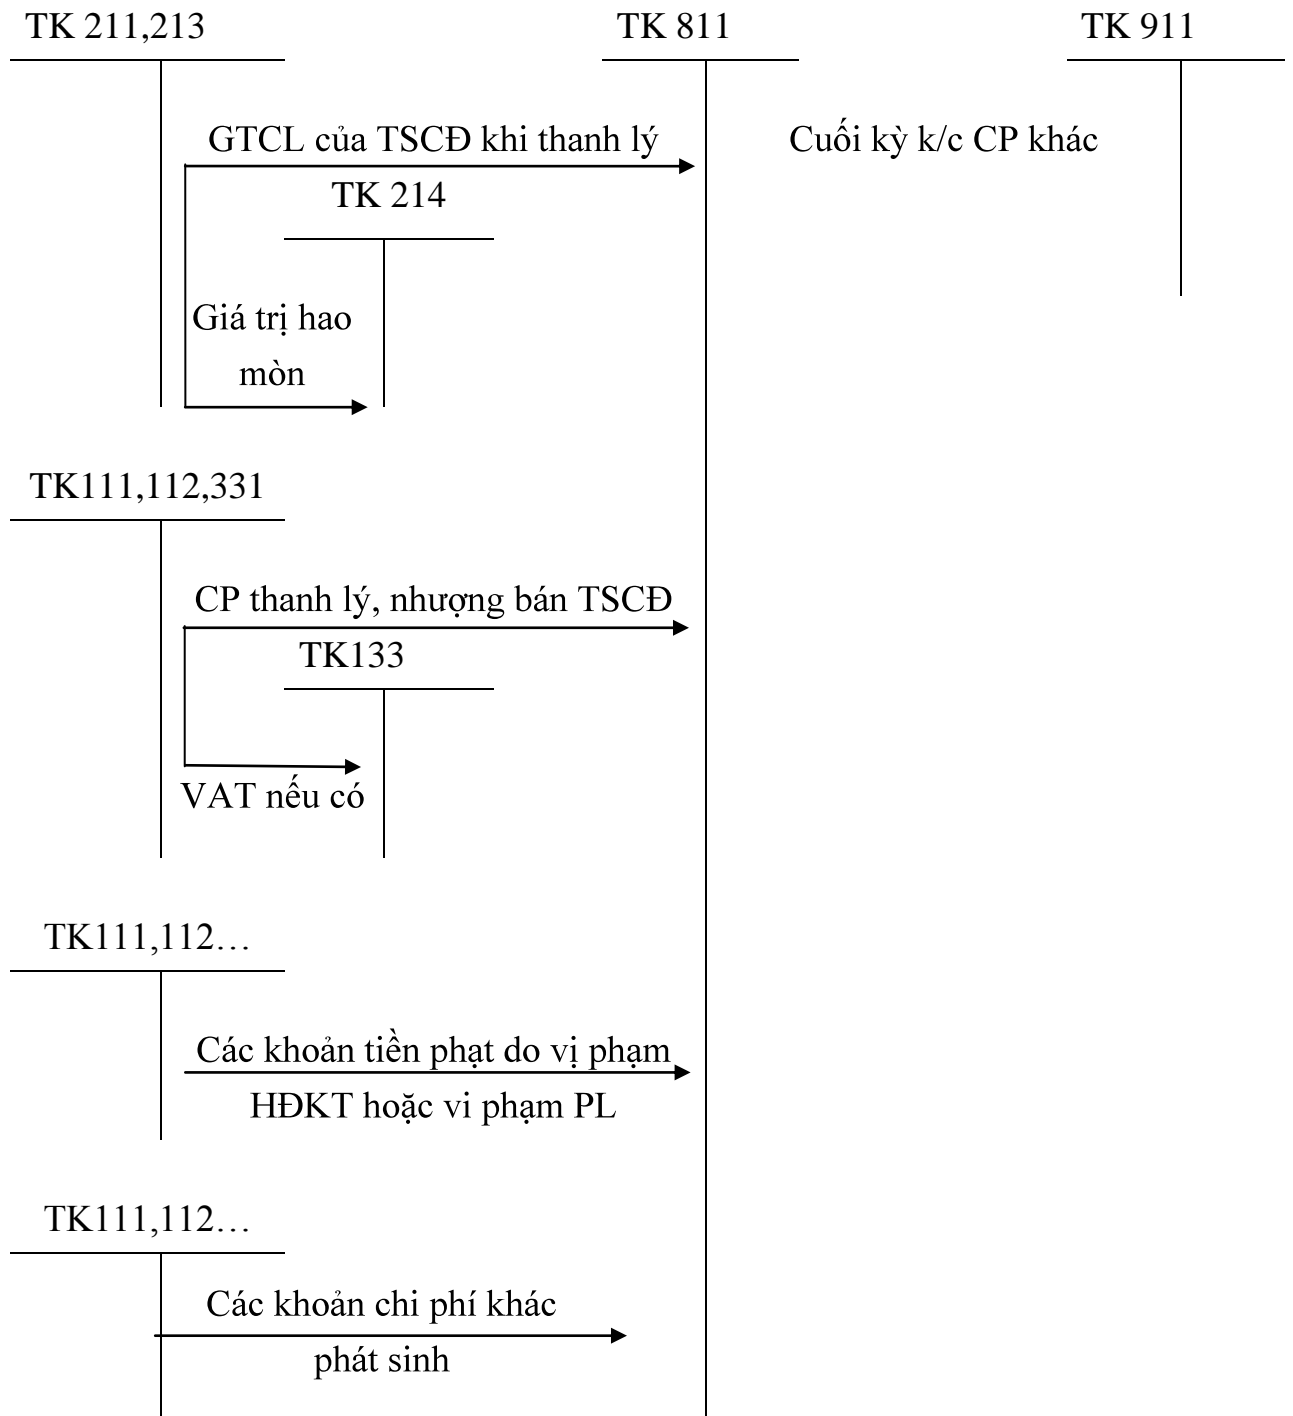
TK 211,213

TK 811

TK 911

GTCL của TSCĐ khi thanh lý

Cuối kỳ k/c CP khác

TK 214

Giá trị hao mòn

TK111,112,331

CP thanh lý, nhượng bán TSCĐ

TK133

VAT nếu có

TK111,112…

Các khoản tiền phạt do vị phạm HĐKT hoặc vi phạm PL

TK111,112…

Các khoản chi phí khác phát sinh